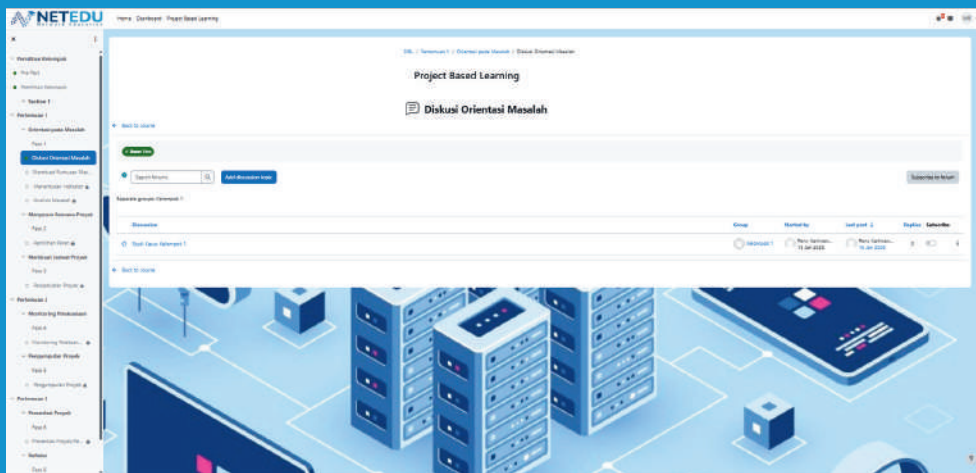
NETEDU
Network Education

Home Dashboard Project Based Learning

Pertemuan 1
Orientasi pada Masalah
Diskusi Orientasi Masalah
Pertemuan 2
Monitoring Pelaksanaan
Pengumpulan Proyek
Pertemuan 3
Presentasi Proyek
Refleksi

PBL / Pertemuan 1 / Orientasi pada Masalah / Diskusi Orientasi Masalah

Project Based Learning

Diskusi Orientasi Masalah

← Back to course

Search forums

Add discussion topic

Subscribe to forum

Separate groups: Kelompok 1

| Discussion | Group | Started by | Last post ↓ | Replies | Subscribe |
|---|---|---|---|---|---|
| Studi Kasus Kelompok 1 | Kelompok 1 | 15 Jan 2025 | 15 Jan 2025 | 0 | |

← Back to course